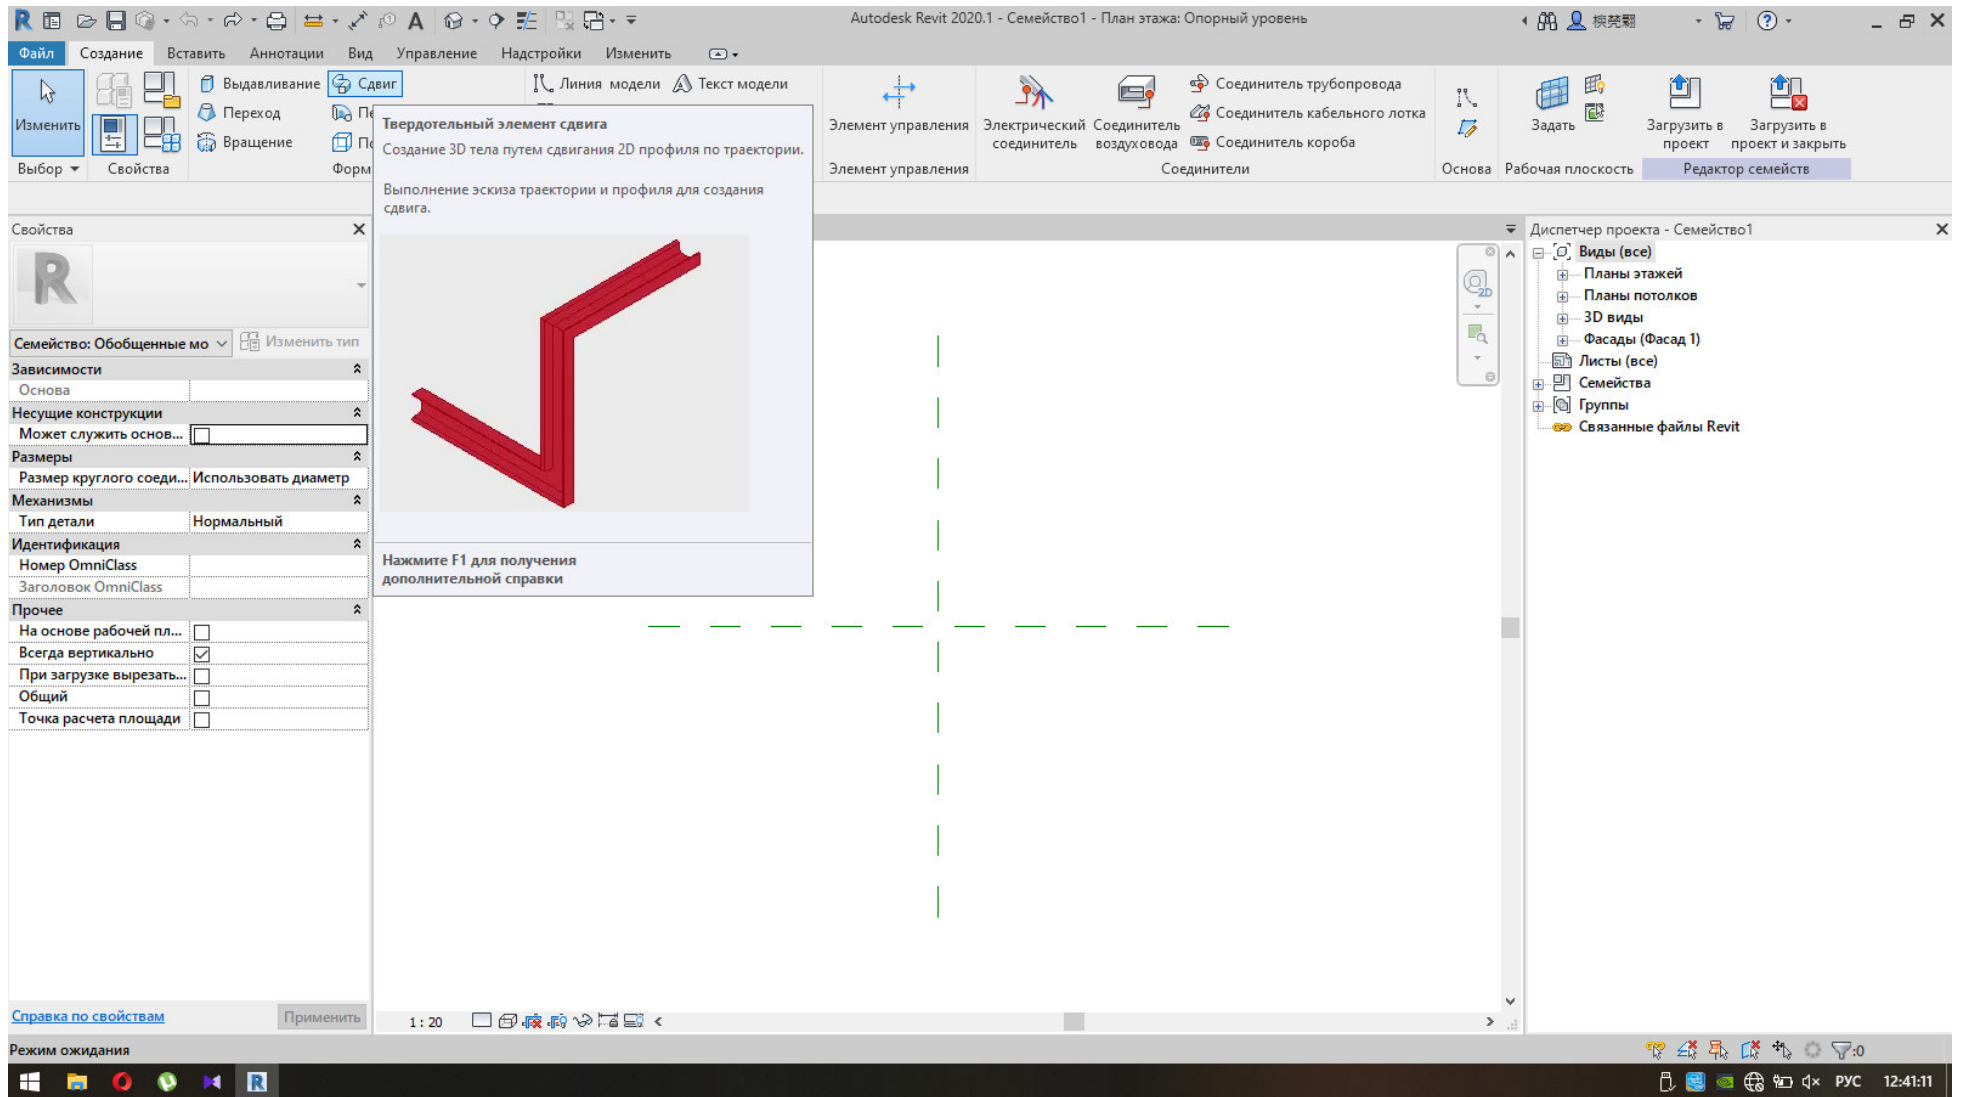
Autodesk Revit 2020.1 - Семейство1 - План этажа: Опорный уровень

Файл Создание Вставить Аннотации Вид Управление Надстройки Изменить

Изменить
Выбор
Свойства
Выдавливание
Переход
Вращение
Сдвиг
Форм
Линия модели
Текст модели
Элемент управления
Элемент управления
Электрический соединитель
Соединитель воздуховода
Соединитель трубопровода
Соединитель кабельного лотка
Соединитель короба
Соединители
Основа
Задать
Рабочая плоскость
Загрузить в проект
Загрузить в проект и закрыть
Редактор семейств

Твердотельный элемент сдвига
Создание 3D тела путем сдвигания 2D профиля по траектории.

Выполнение эскиза траектории и профиля для создания сдвига.

Нажмите F1 для получения дополнительной справки

Свойства
Семейство: Обобщенные мо
Изменить тип

| | |
|---|---|
| Зависимости | |
| Основа | |
| Несущие конструкции | |
| Может служить основ... | ☐ |
| Размеры | |
| Размер круглого соеди... | Использовать диаметр |
| Механизмы | |
| Тип детали | Нормальный |
| Идентификация | |
| Номер OmniClass | |
| Заголовок OmniClass | |
| Прочее | |
| На основе рабочей пл... | ☐ |
| Всегда вертикально | ☑ |
| При загрузке вырезать... | ☐ |
| Общий | ☐ |
| Точка расчета площади | ☐ |

Справка по свойствам
Применить

Диспетчер проекта - Семейство1
Виды (все)
Планы этажей
Планы потолков
3D виды
Фасады (Фасад 1)
Листы (все)
Семейства
Группы
Связанные файлы Revit

1 : 20

Режим ожидания

РУС 12:41:11